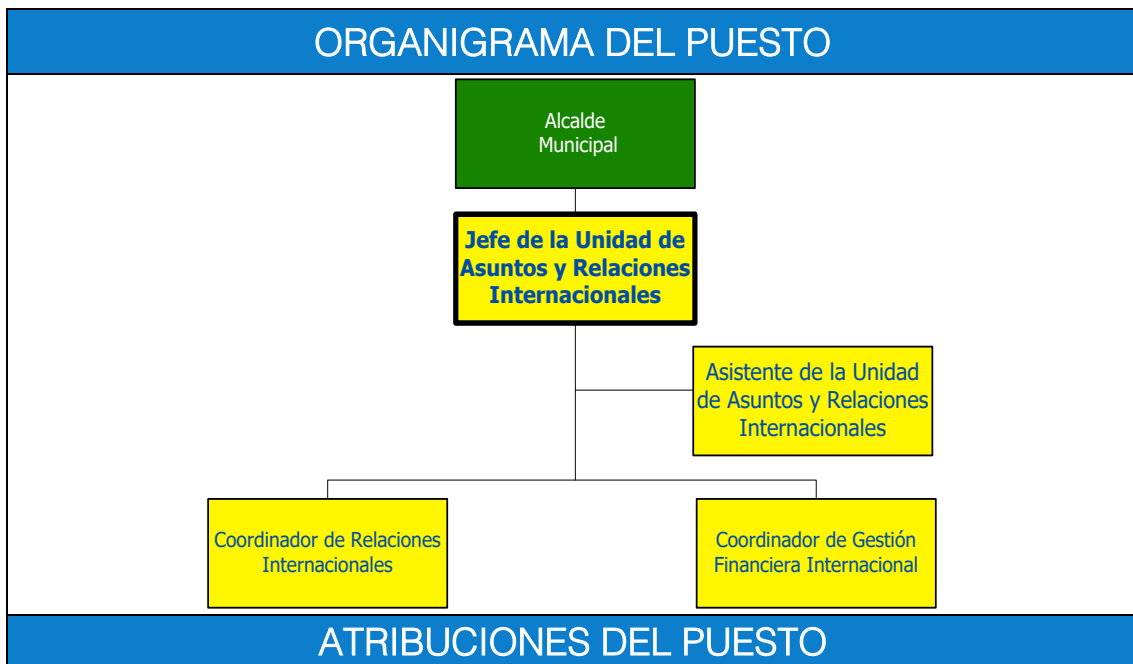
ORGANIGRAMA DEL PUESTO

Alcalde Municipal

Jefe de la Unidad de Asuntos y Relaciones Internacionales

Asistente de la Unidad de Asuntos y Relaciones Internacionales

Coordinador de Relaciones Internacionales

Coordinador de Gestión Financiera Internacional

ATRIBUCIONES DEL PUESTO